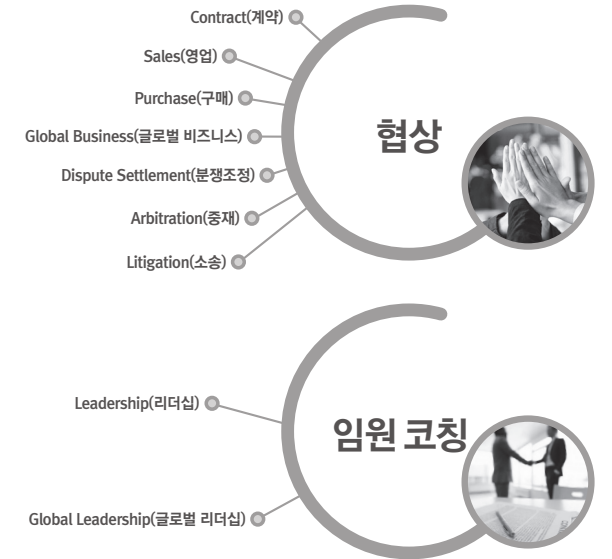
Contract(계약)

Sales(영업)

Purchase(구매)

Global Business(글로벌 비즈니스)

Dispute Settlement(분쟁조정)

Arbitration(중재)

Litigation(소송)

협상

Leadership(리더십)

Global Leadership(글로벌 리더십)

임원 코칭